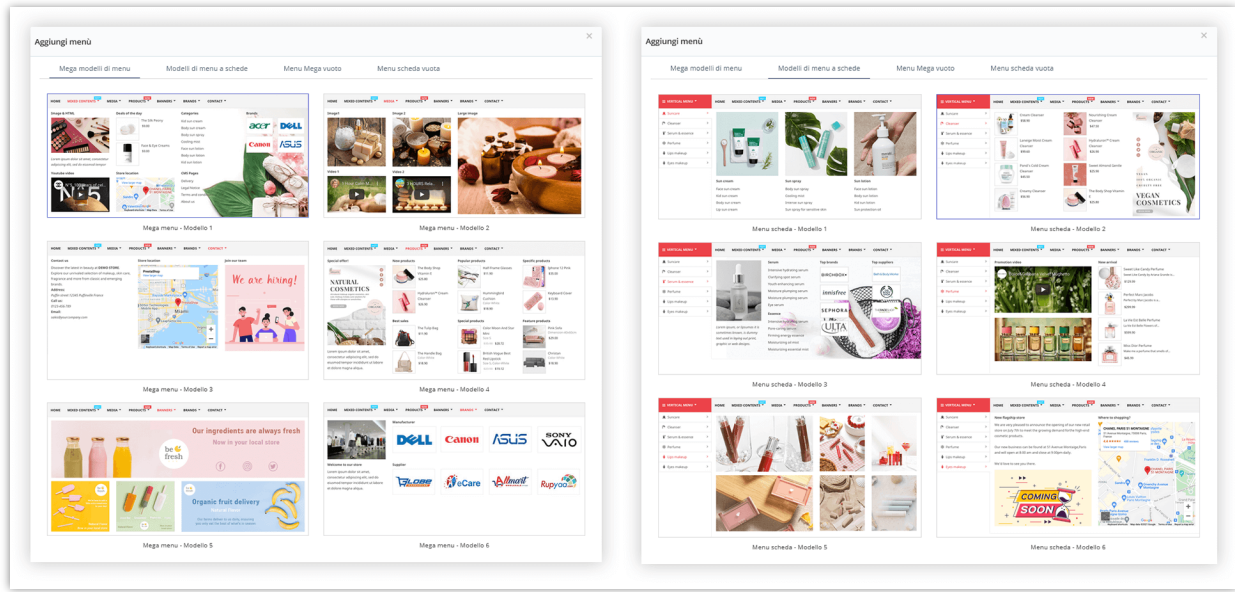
Aggiungi menù

Mega modelli di menu | Modelli di menu a schede | Menu Mega vuoto | Menu scheda vuota

Mega menu - Modello 1

Mega menu - Modello 2

We are hiring!

Mega menu - Modello 3

Mega menu - Modello 4

Our ingredients are always fresh
Now in your local store

be fresh

Organic fruit delivery

Mega menu - Modello 5

DELL Canon ASUS SONY VAIO

Mega menu - Modello 6

Aggiungi menù

Mega modelli di menu | Modelli di menu a schede | Menu Mega vuoto | Menu scheda vuota

Menu scheda - Modello 1

VEGAN COSMETICS

Menu scheda - Modello 2

SEPHORA ULTA innisfree

Menu scheda - Modello 3

Menu scheda - Modello 4

Menu scheda - Modello 5

COMING SOON

Menu scheda - Modello 6